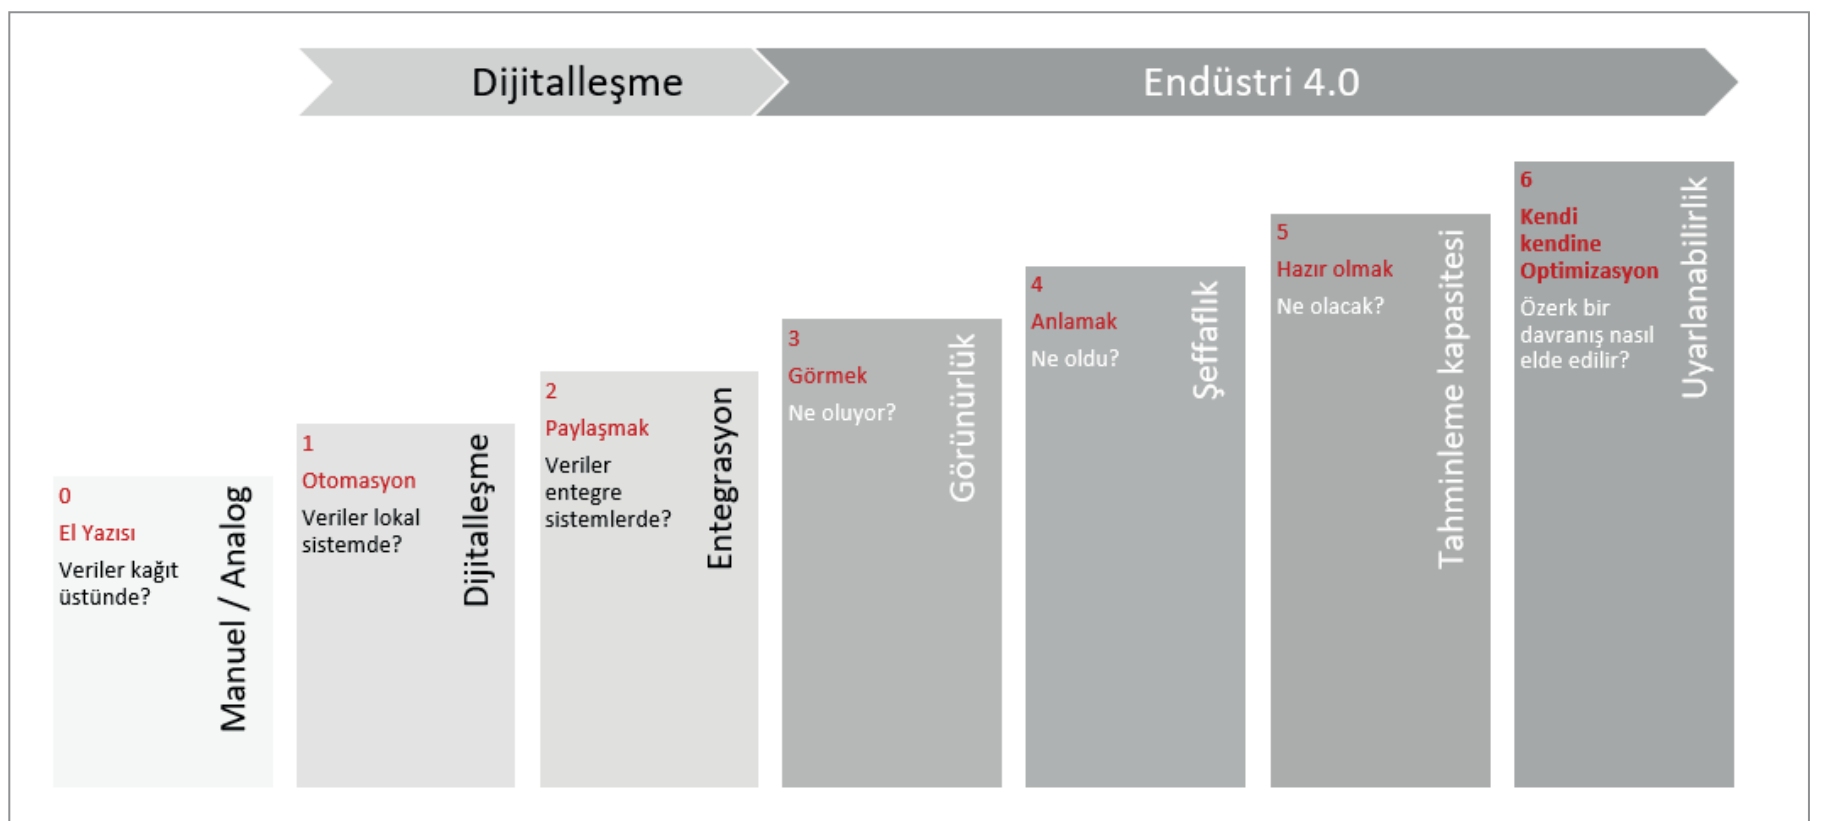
Dijitalleşme

Endüstri 4.0

0
El Yazısı
Veriler kağıt üstünde?
Manuel / Analog

1
Otomasyon
Veriler lokal sistemde?
Dijitalleşme

2
Paylaşmak
Veriler entegre sistemlerde?
Entegrasyon

3
Görmek
Ne oluyor?
Görünürlük

4
Anlamak
Ne oldu?
Şeffaflık

5
Hazır olmak
Ne olacak?
Tahminleme kapasitesi

6
Kendi kendine Optimizasyon
Özerk bir davranış nasıl elde edilir?
Uyarlanabilirlik